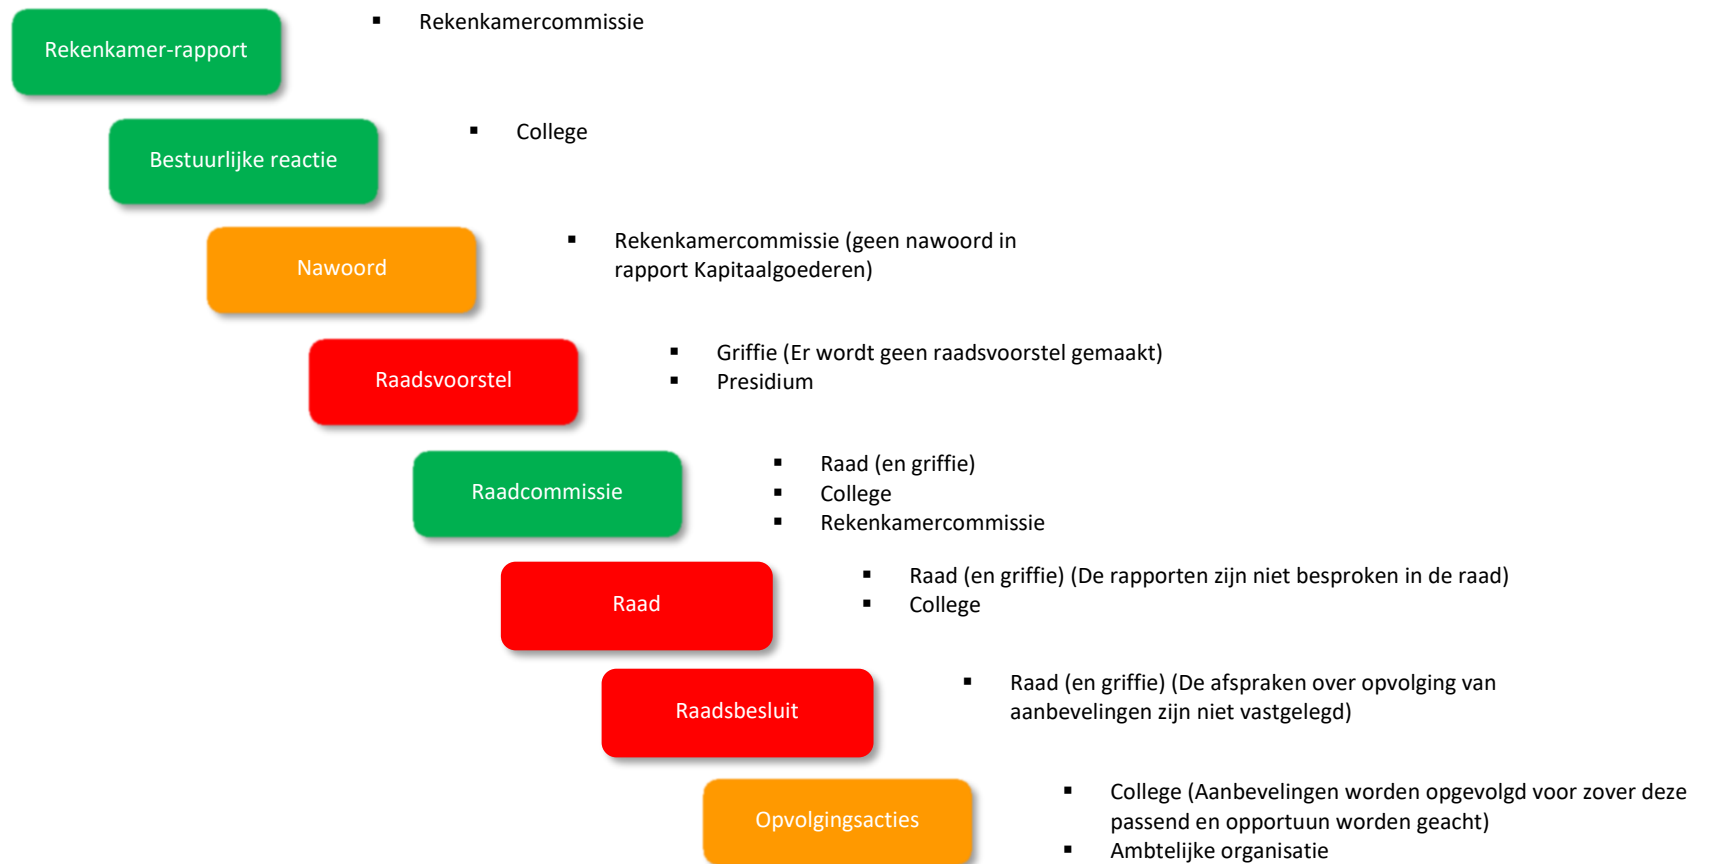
Rekenkamer-rapport

- Rekenkamercommissie

Bestuurlijke reactie

- College

Nawoord

- Rekenkamercommissie (geen nawoord in rapport Kapitaalgoederen)

Raadsvoorstel

- Griffie (Er wordt geen raadsvoorstel gemaakt)
- Presidium

Raadcommissie

- Raad (en griffie)
- College
- Rekenkamercommissie

Raad

- Raad (en griffie) (De rapporten zijn niet besproken in de raad)
- College

Raadsbesluit

- Raad (en griffie) (De afspraken over opvolging van aanbevelingen zijn niet vastgelegd)

Opvolgingsacties

- College (Aanbevelingen worden opgevolgd voor zover deze passend en opportuun worden geacht)
- Ambtelijke organisatie